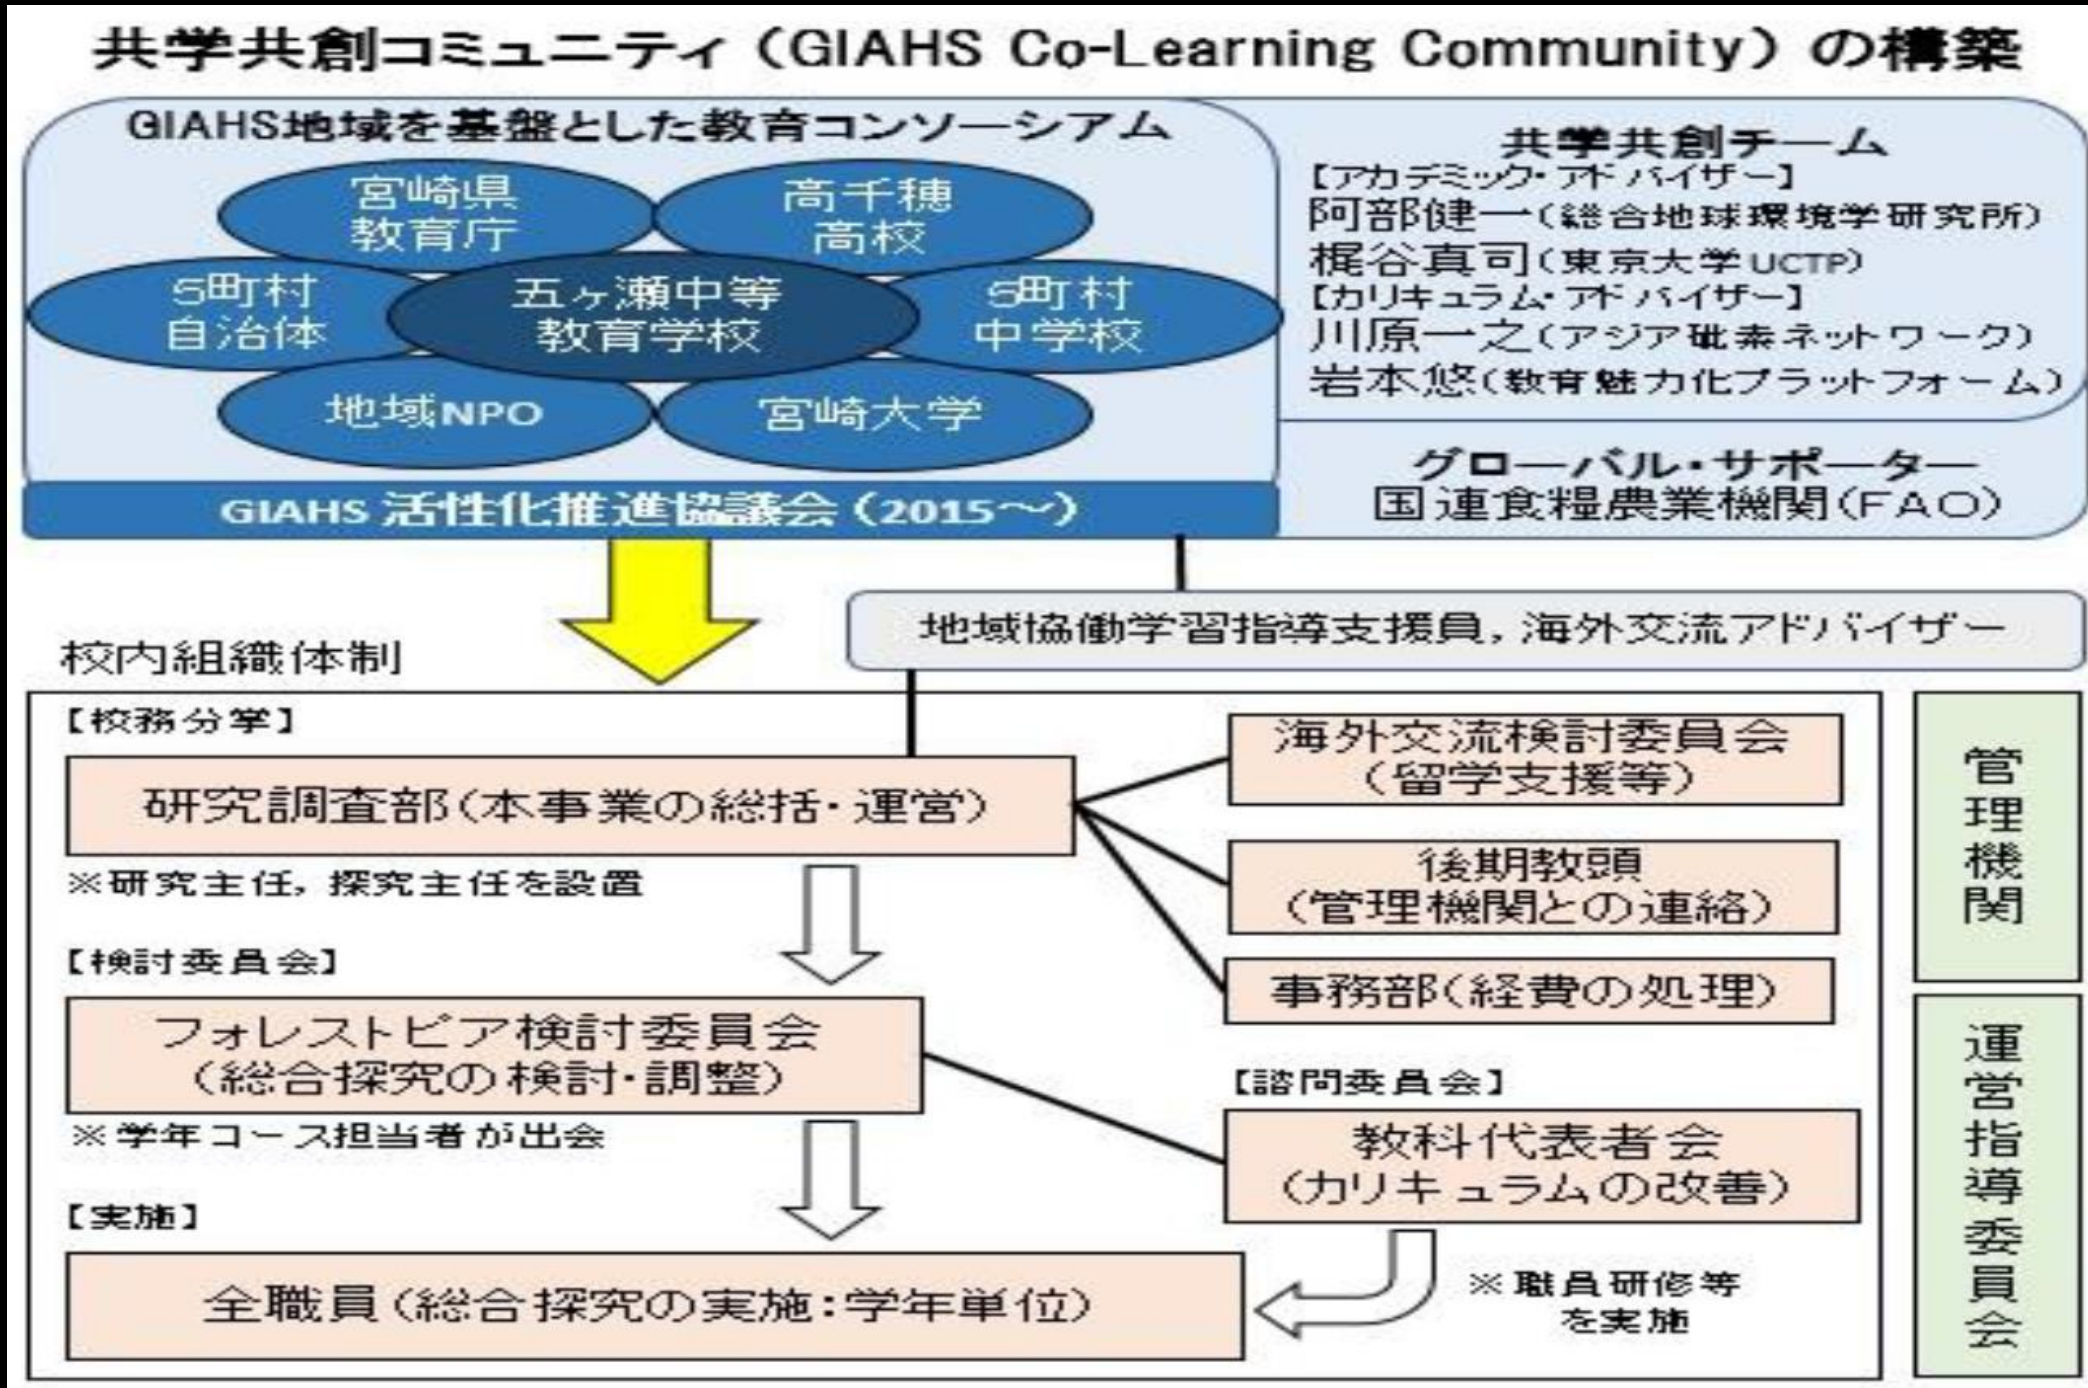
共学共創コミュニティ（GIAHS Co-Learning Community）の構築

GIAHS地域を基盤とした教育コンソーシアム

宮崎県教育庁

高千穂高校

5町村自治体

五ヶ瀬中等教育学校

5町村中学校

地域NPO

宮崎大学

GIAHS 活性化推進協議会（2015～）

共学共創チーム
【アカデミック・アドバイザー】
阿部健一（総合地球環境学研究所）
梶谷真司（東京大学UCTP）
【カリキュラム・アドバイザー】
川原一之（アジア砒素ネットワーク）
岩本悠（教育魅力化プラットフォーム）

グローバル・サポーター
国連食糧農業機関（FAO）

地域協働学習指導支援員，海外交流アドバイザー

校内組織体制

【校務分掌】

研究調査部（本事業の総括・運営）

※研究主任，探究主任を設置

【検討委員会】

フォレストピア検討委員会（総合探究の検討・調整）

※学年コース担当者が出会

【実施】

全職員（総合探究の実施：学年単位）

海外交流検討委員会（留学支援等）

後期教頭（管理機関との連絡）

事務部（経費の処理）

【諮問委員会】

教科代表者会（カリキュラムの改善）

※職員研修等を実施

管理機関

運営指導委員会